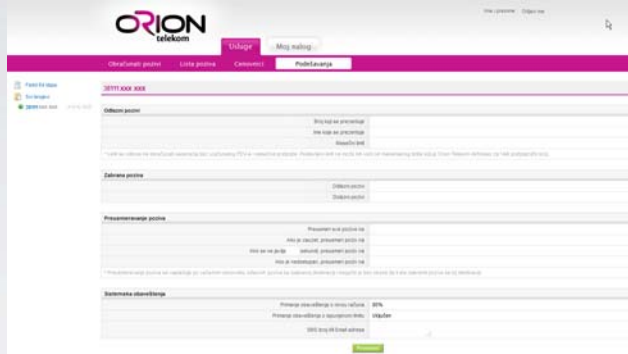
ORION telekom

Ime i prezime | Odjavi me

Usluge | Moj nalog

Obračunati pozivi | Lista poziva | Cenovnici | Podešavanja

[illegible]
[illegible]
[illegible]

381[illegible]

Odlazni pozivi

Broj koji se prosleđuje
Ime koje se prosleđuje
Mesečni limit

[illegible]

Zabrana poziva

Odlazni pozivi
Dolazni pozivi

Preusmeravanje poziva

Preusmeri sve pozive na
Ako je zauzet, preusmeri poziv na
Ako se ne javlja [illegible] sekundi, preusmeri poziv na
Ako je nedostupan, preusmeri poziv na

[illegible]

Sistemsko obaveštenje

Primanje obaveštenja o iznosu računa | 80%
Primanje obaveštenja o ispunjenom limitu | Uključen
SMS broj ili Email adresa

Promeni